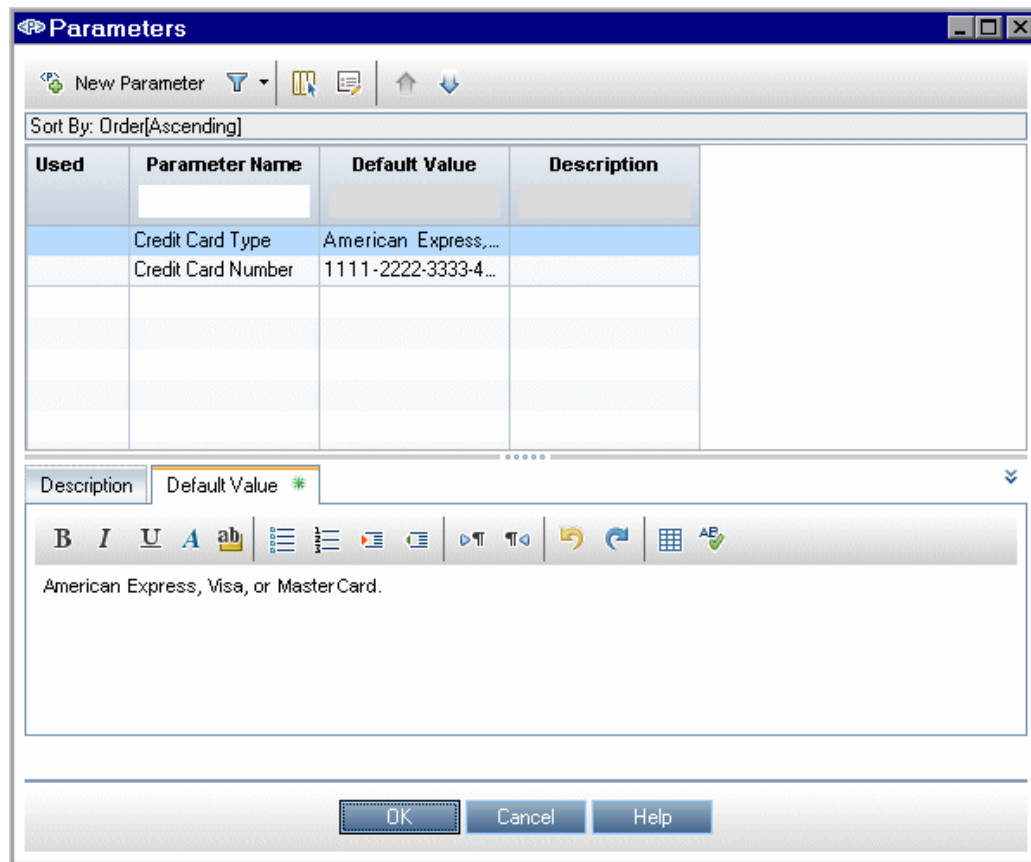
Parameters

New Parameter

Sort By: Order[Ascending]

| Used | Parameter Name | Default Value | Description |
|---|---|---|---|
| | Credit Card Type | American Express,... | |
| | Credit Card Number | 1111-2222-3333-4... | |

Description | Default Value

B I U A ab

American Express, Visa, or MasterCard.

OK Cancel Help